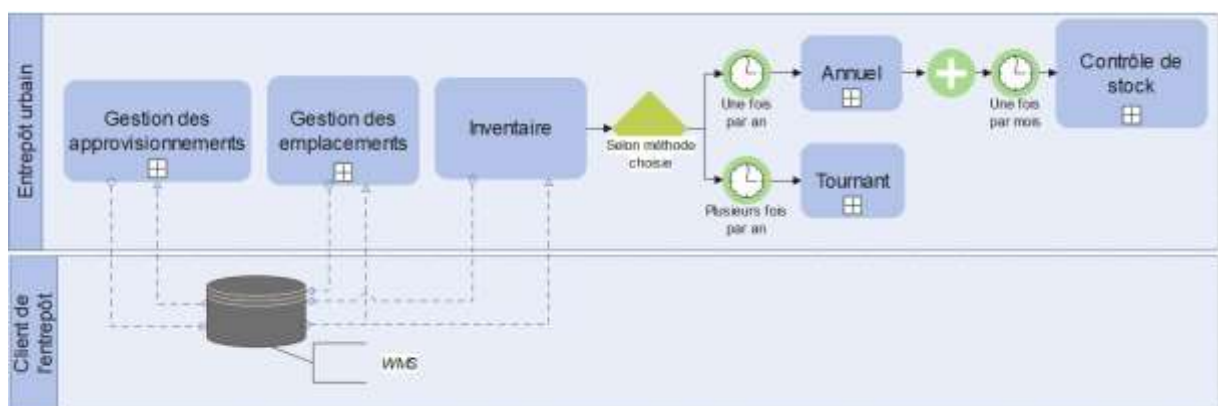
Entrepôt urbain

Gestion des approvisionnements

Gestion des emplacements

Inventaire

Selon méthode choisie

Une fois par an

Annuel

Une fois par mois

Contrôle de stock

Plusieurs fois par an

Tournant

Client de l'entrepôt

WMS